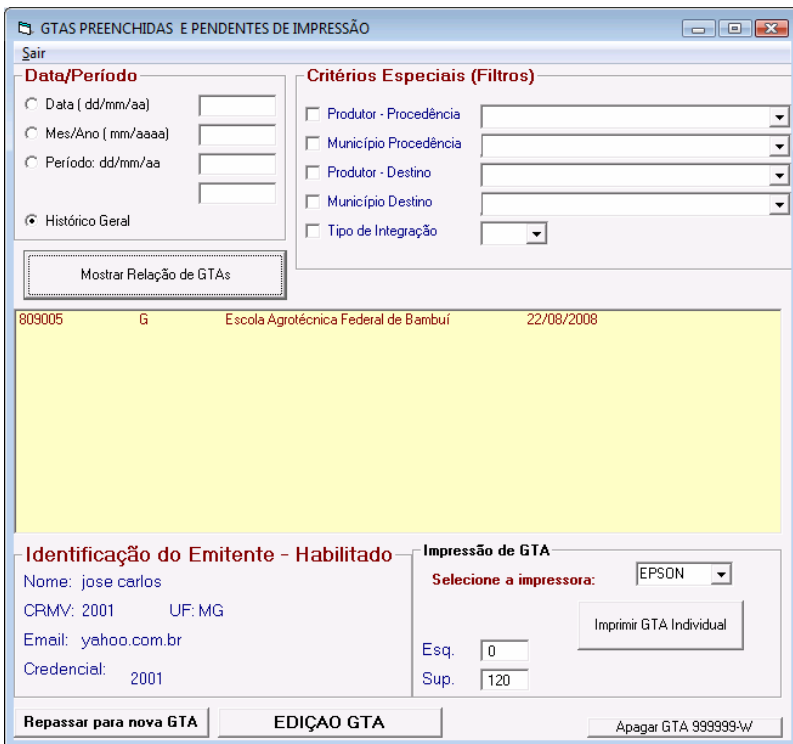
GTAS PREENCHIDAS E PENDENTES DE IMPRESSÃO

Sair

Data/Período

Data ( dd/mm/aa)

Mes/Ano ( mm/aaaa)

Período: dd/mm/aa

Histórico Geral

Mostrar Relação de GTAs

Critérios Especiais (Filtros)

Produtor - Procedência

Município Procedência

Produtor - Destino

Município Destino

Tipo de Integração

809005 G Escola Agrotécnica Federal de Bambuí 22/08/2008

Identificação do Emitente - Habilitado

Nome: jose carlos

CRMV: 2001 UF: MG

Email: yahoo.com.br

Credencial: 2001

Impressão de GTA

Selecione a impressora: EPSON

Imprimir GTA Individual

Esq. 0

Sup. 120

Repassar para nova GTA

EDIÇAO GTA

Apagar GTA 999999-W